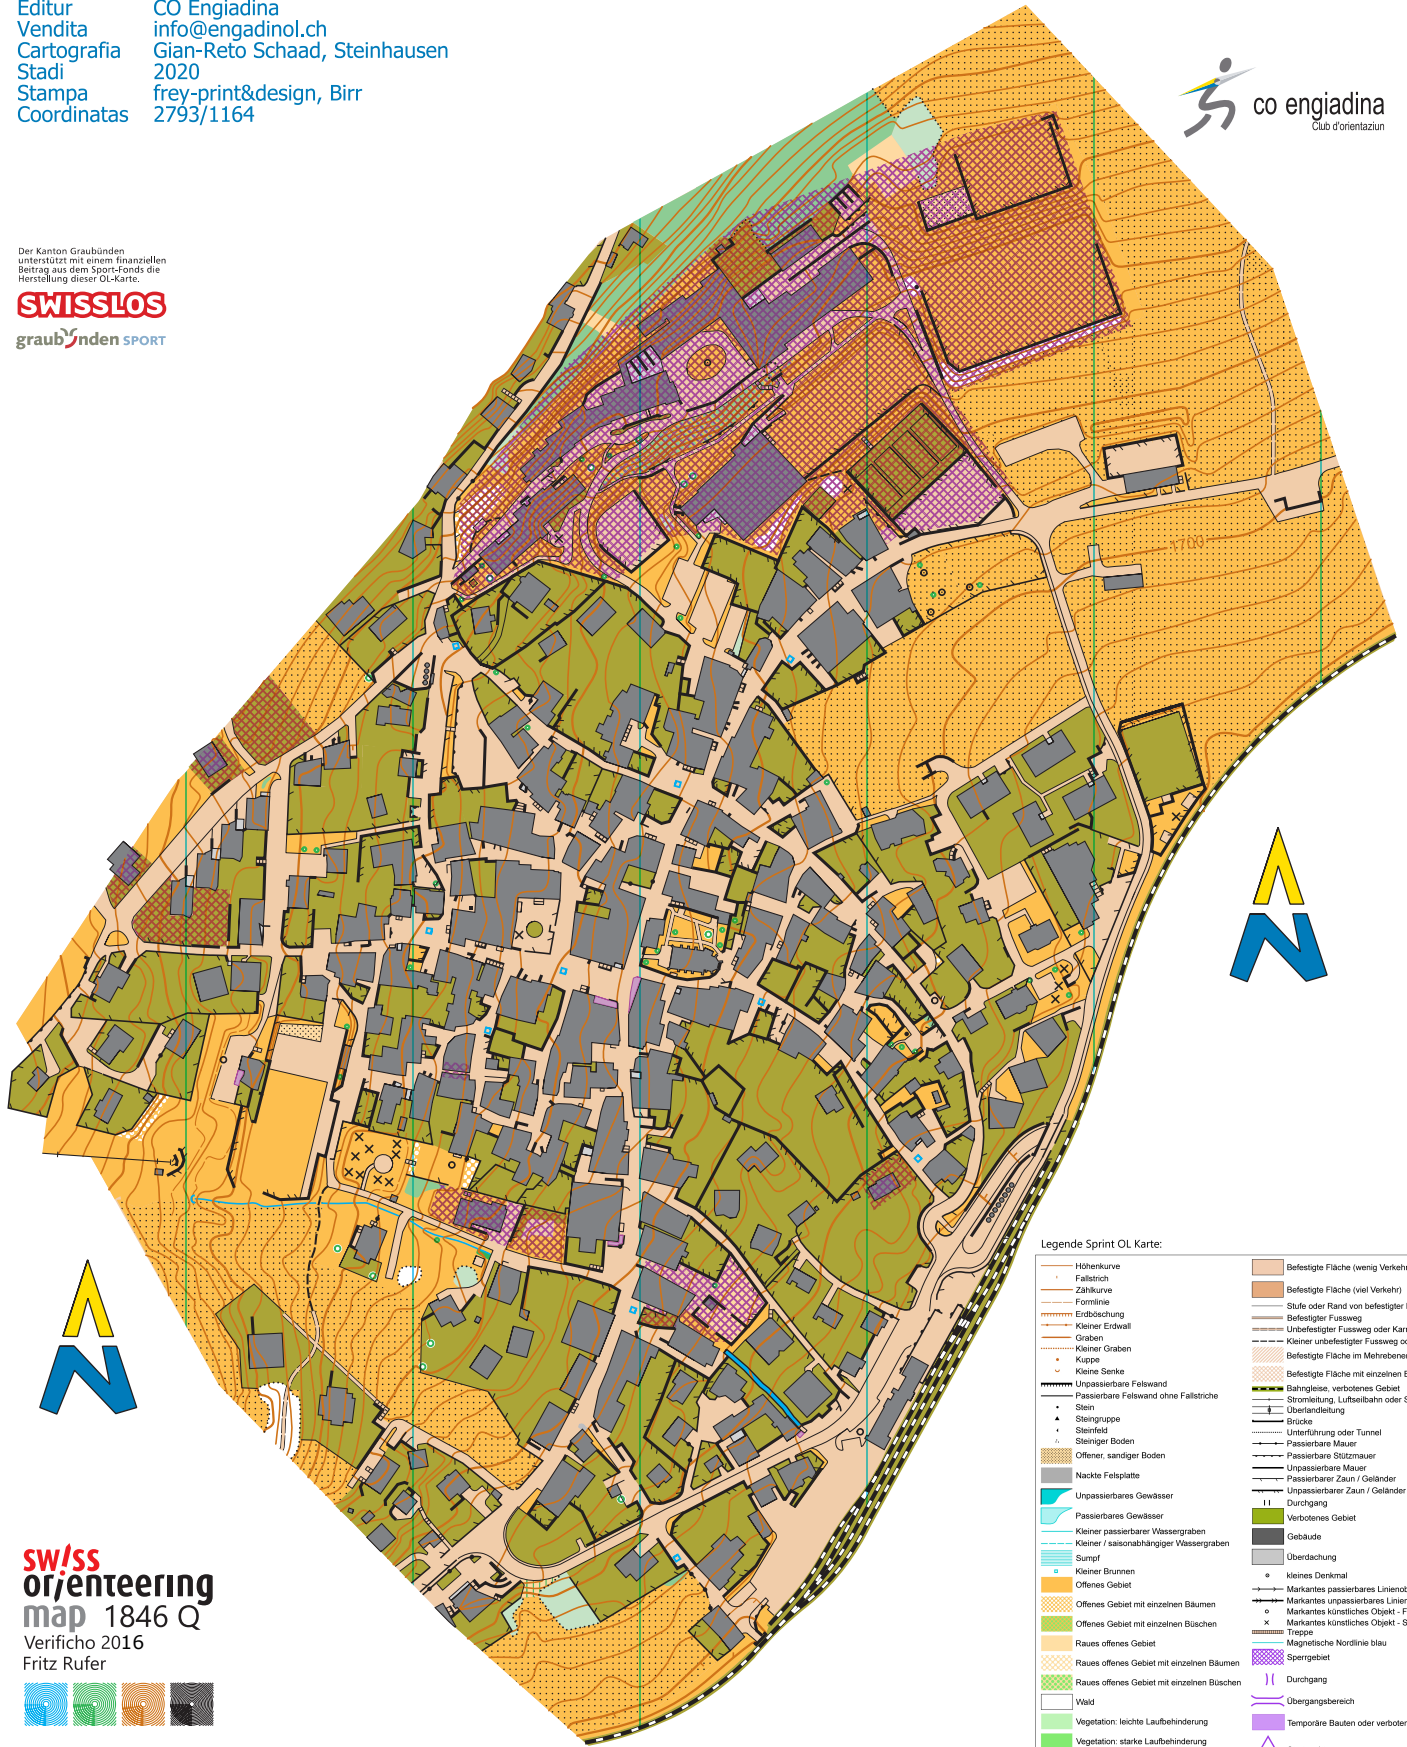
Editur CO Engiadina
Vendita info@engadinol.ch
Cartografia Gian-Reto Schaad, Steinhausen
Stadi 2020
Stampa frey-print&design, Birr
Coordinatas 2793/1164

co engiadina
Club d'orientaziun

Der Kanton Graubünden unterstützt mit einem finanziellen Beitrag aus dem Sport-Fonds die Herstellung dieser OL-Karte.
SWISSLOS
graubünden SPORT

1700

Legende Sprint OL Karte:
Höhenkurve
Fallstrich
Zählkurve
Formlinie
Erdböschung
Kleiner Erdwall
Graben
Kleiner Graben
Kuppe
Kleine Senke
Unpassierbare Felswand
Passierbare Felswand ohne Fallstriche
Stein
Steingruppe
Steinfeld
Steiniger Boden
Offener, sandiger Boden
Nackte Felsplatte
Unpassierbares Gewässer
Passierbares Gewässer
Kleiner passierbarer Wassergraben
Kleiner / saisonabhängiger Wassergraben
Sumpf
Kleiner Brunnen
Offenes Gebiet
Offenes Gebiet mit einzelnen Bäumen
Offenes Gebiet mit einzelnen Büschen
Raues offenes Gebiet
Raues offenes Gebiet mit einzelnen Bäumen
Raues offenes Gebiet mit einzelnen Büschen
Wald
Vegetation: leichte Laufbehinderung
Vegetation: starke Laufbehinderung

Befestigte Fläche (wenig Verkehr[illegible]
Befestigte Fläche (viel Verkehr)
Stufe oder Rand von befestigter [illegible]
Befestigter Fussweg
Unbefestigter Fussweg oder Kar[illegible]
Kleiner unbefestigter Fussweg o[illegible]
Befestigte Fläche im Mehrebene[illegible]
Befestigte Fläche mit einzelnen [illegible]
Bahngleise, verbotenes Gebiet
Stromleitung, Luftseilbahn oder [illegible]
Überlandleitung
Brücke
Unterführung oder Tunnel
Passierbare Mauer
Passierbare Stützmauer
Unpassierbare Mauer
Passierbarer Zaun / Geländer
Unpassierbarer Zaun / Geländer
Durchgang
Verbotenes Gebiet
Gebäude
Überdachung
kleines Denkmal
Markantes passierbares Linienob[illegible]
Markantes unpassierbares Linien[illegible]
Markantes künstliches Objekt - F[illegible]
Markantes künstliches Objekt - S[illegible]
Treppe
Magnetische Nordlinie blau
Sperrgebiet
Durchgang
Übergangsbereich
Temporäre Bauten oder verbote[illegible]

swiss orienteering map 1846 Q
Verificho 2016
Fritz Rufer